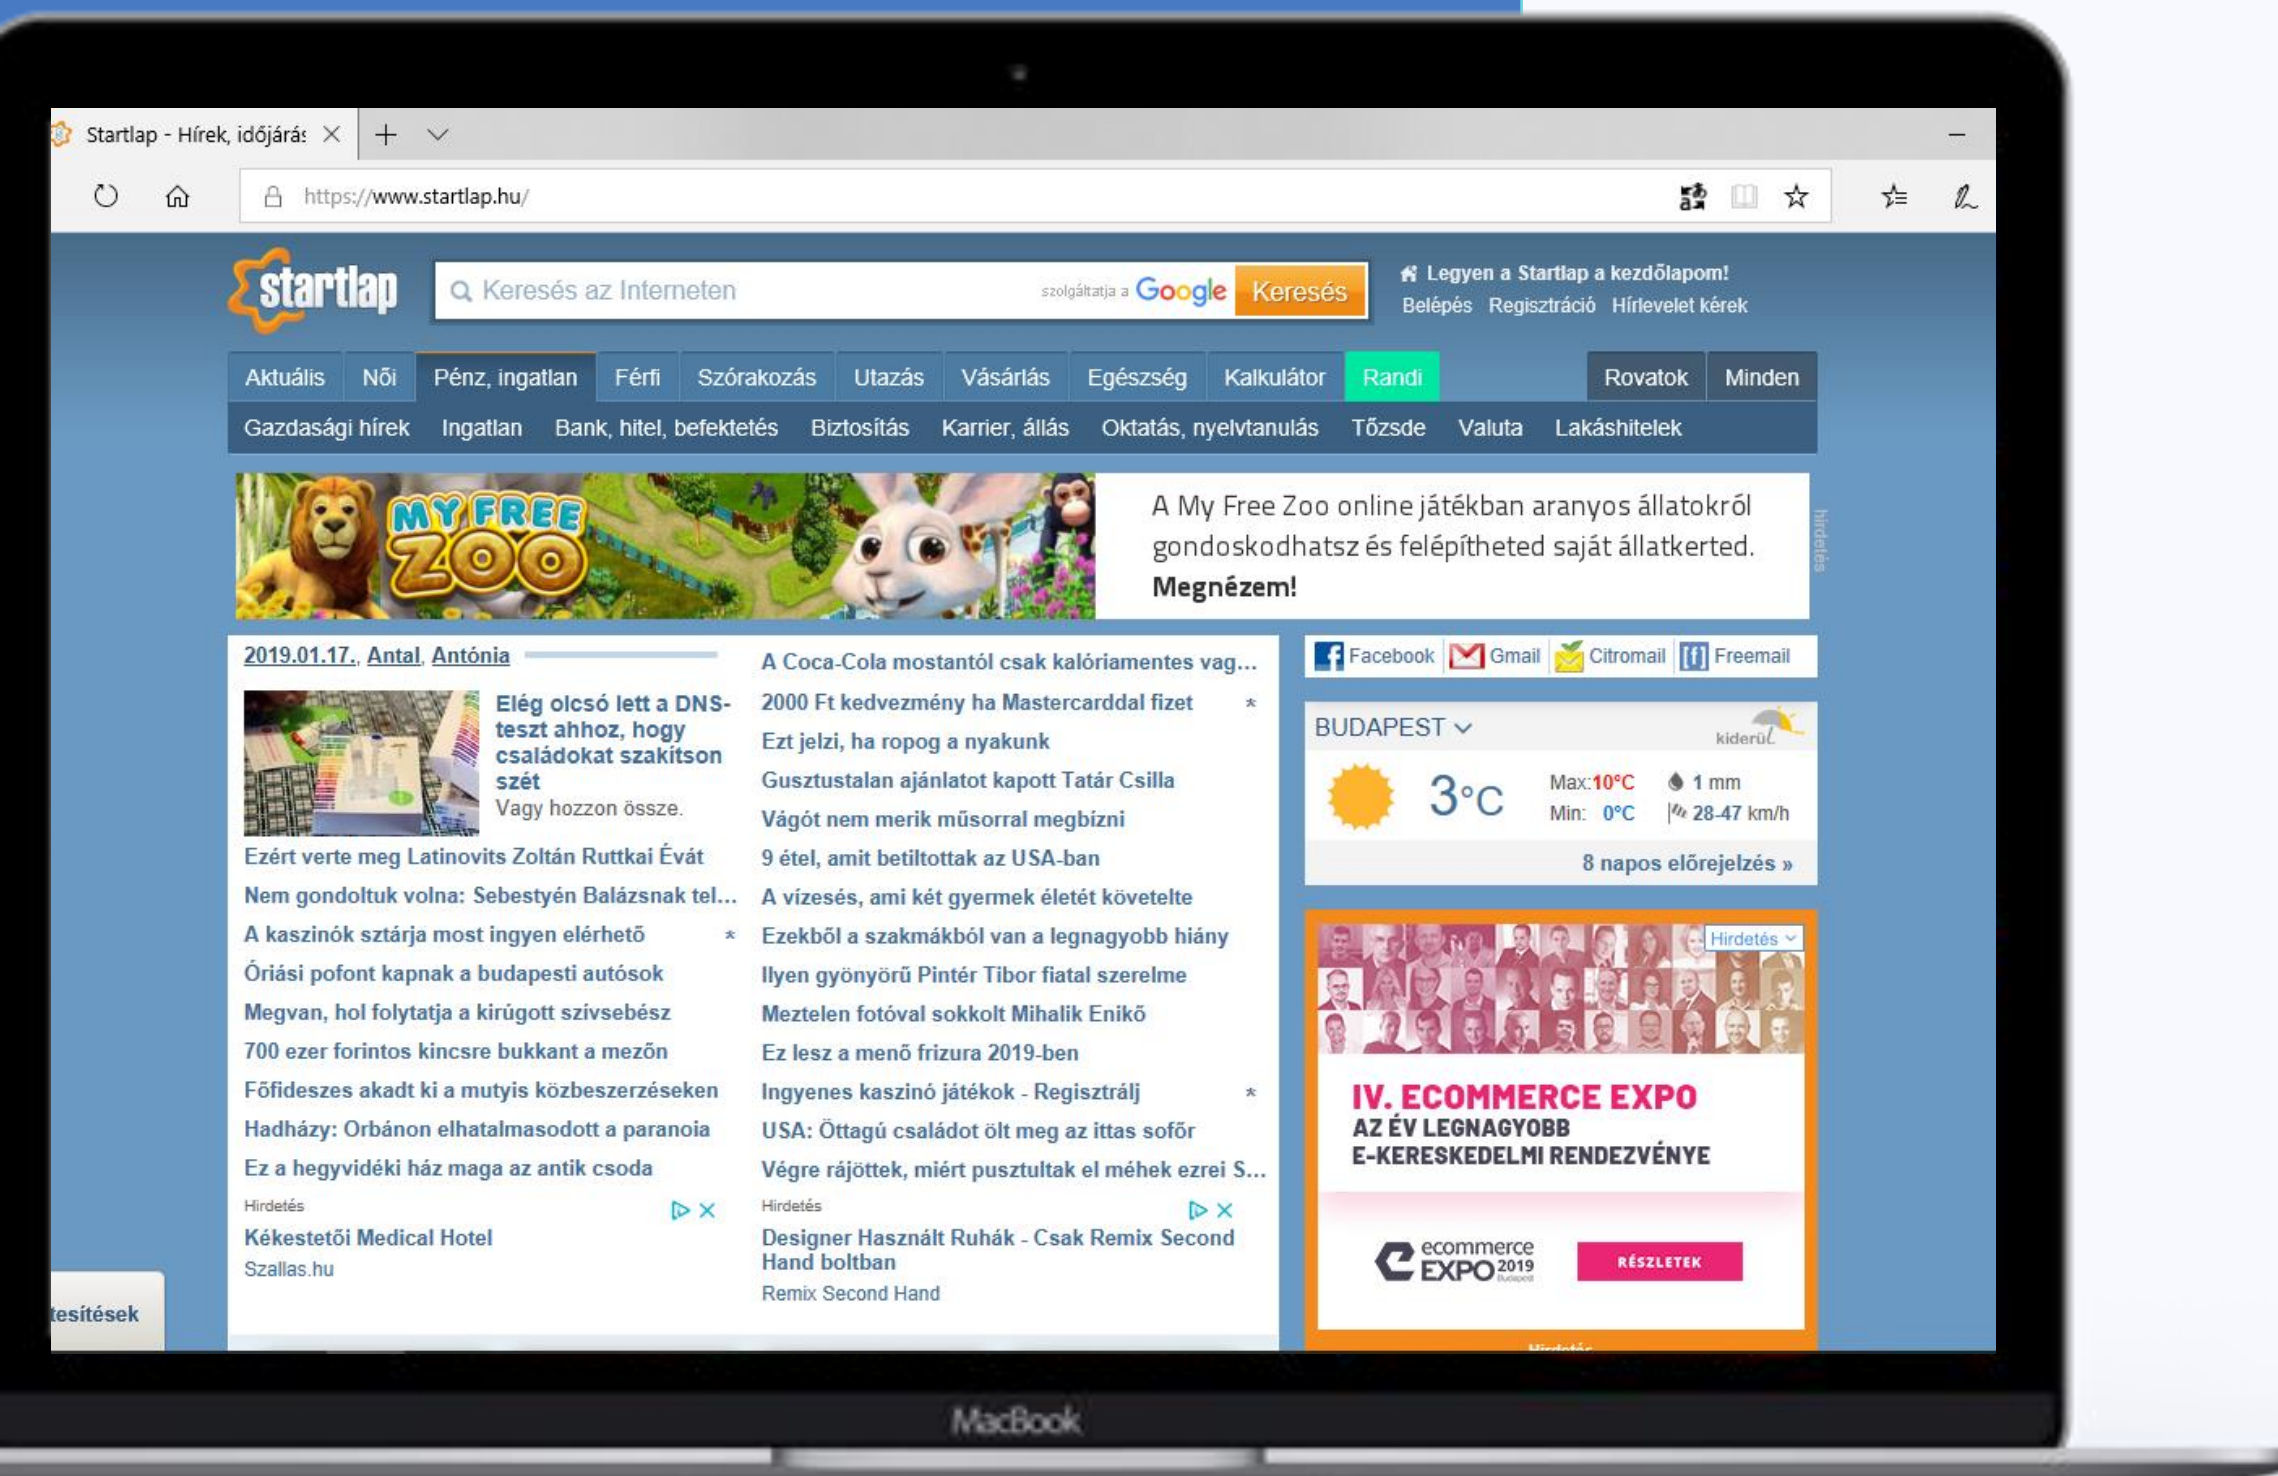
Startlap - Hírek, időjárás

https://www.startlap.hu/

startlap

Keresés az Interneten

szolgáltatja a Google

Keresés

Legyen a Startlap a kezdőlapom!

Belépés Regisztráció Hírlevelet kérek

Aktuális Női Pénz, ingatlan Férfi Szórakozás Utazás Vásárlás Egészség Kalkulátor Randi Rovatok Minden

Gazdasági hírek Ingatlan Bank, hitel, befektetés Biztosítás Karrier, állás Oktatás, nyelvtanulás Tőzsde Valuta Lakáshitelek

MY FREE ZOO

A My Free Zoo online játékban aranyos állatokról gondoskodhatsz és felépítheted saját állatkerted. Megnézem!

hirdetés

2019.01.17., Antal, Antónia

Elég olcsó lett a DNS-teszt ahhoz, hogy családokat szakítson szét

Vagy hozzon össze.

Ezért verte meg Latinovits Zoltán Ruttkai Évát

Nem gondoltuk volna: Sebestyén Balázsnak tel...

A kaszinók sztárja most ingyen elérhető *

Óriási pofont kapnak a budapesti autósok

Megvan, hol folytatja a kirúgott szívsebész

700 ezer forintos kincsre bukkant a mezőn

Főfideszes akadt ki a mutyis közbeszerzéseken

Hadházy: Orbánon elhatalmasodott a paranoia

Ez a hegyvidéki ház maga az antik csoda

Hirdetés

Kékestetői Medical Hotel

Szallas.hu

A Coca-Cola mostantól csak kalóriamentes vag...

2000 Ft kedvezmény ha Mastercarddal fizet *

Ezt jelzi, ha ropog a nyakunk

Gusztustalan ajánlatot kapott Tatár Csilla

Vágót nem merik műsorral megbízni

9 étel, amit betiltottak az USA-ban

A vízesés, ami két gyermek életét követelte

Ezekből a szakmákból van a legnagyobb hiány

Ilyen gyönyörű Pintér Tibor fiatal szerelme

Meztelen fotóval sokkolt Mihalik Enikő

Ez lesz a menő frizura 2019-ben

Ingyenes kaszinó játékok - Regisztrálj *

USA: Öttagú családot ölt meg az ittas sofőr

Végre rájöttek, miért pusztultak el méhek ezrei S...

Hirdetés

Designer Használt Ruhák - Csak Remix Second Hand boltban

Remix Second Hand

Facebook Gmail Citromail Freemail

BUDAPEST

kiderül

3°C

Max: 10°C
Min: 0°C

1 mm
28-47 km/h

8 napos előrejelzés »

Hirdetés

IV. ECOMMERCE EXPO
AZ ÉV LEGNAGYOBB E-KERESKEDELMI RENDEZVÉNYE

ecommerce EXPO 2019

RÉSZLETEK

tesítések

MacBook